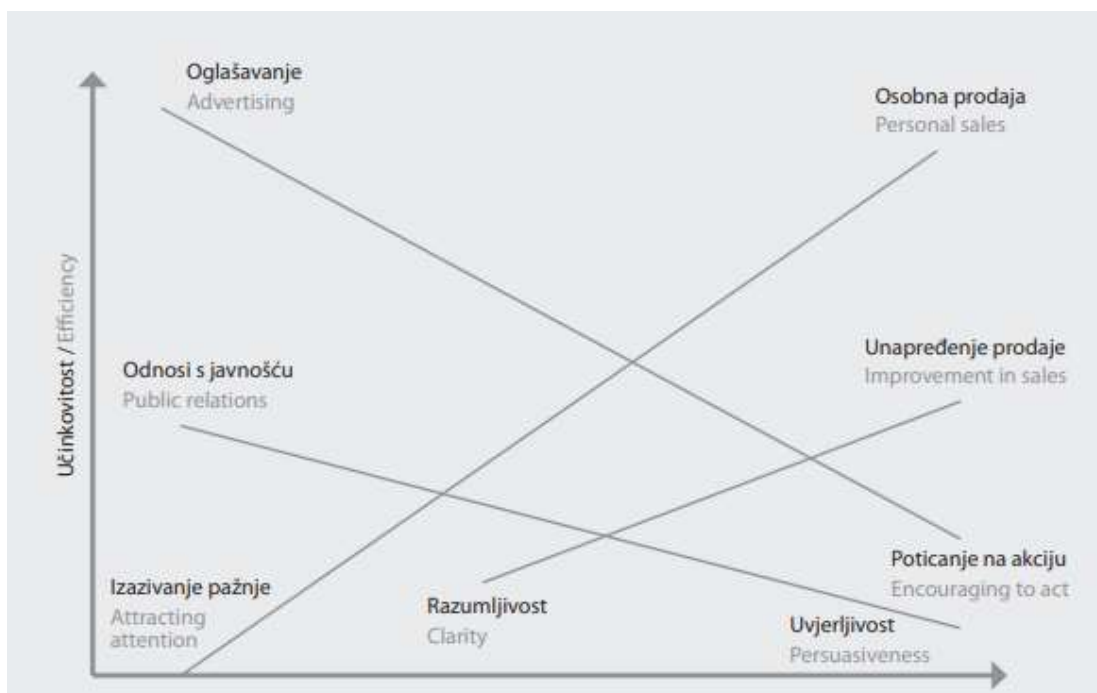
Oglašavanje
Advertising

Osobna prodaja
Personal sales

Učinkovitost / Efficiency

Odnosi s javnošću
Public relations

Unapređenje prodaje
Improvement in sales

Poticanje na akciju
Encouraging to act

Izazivanje pažnje
Attracting attention

Razumljivost
Clarity

Uvjerljivost
Persuasiveness